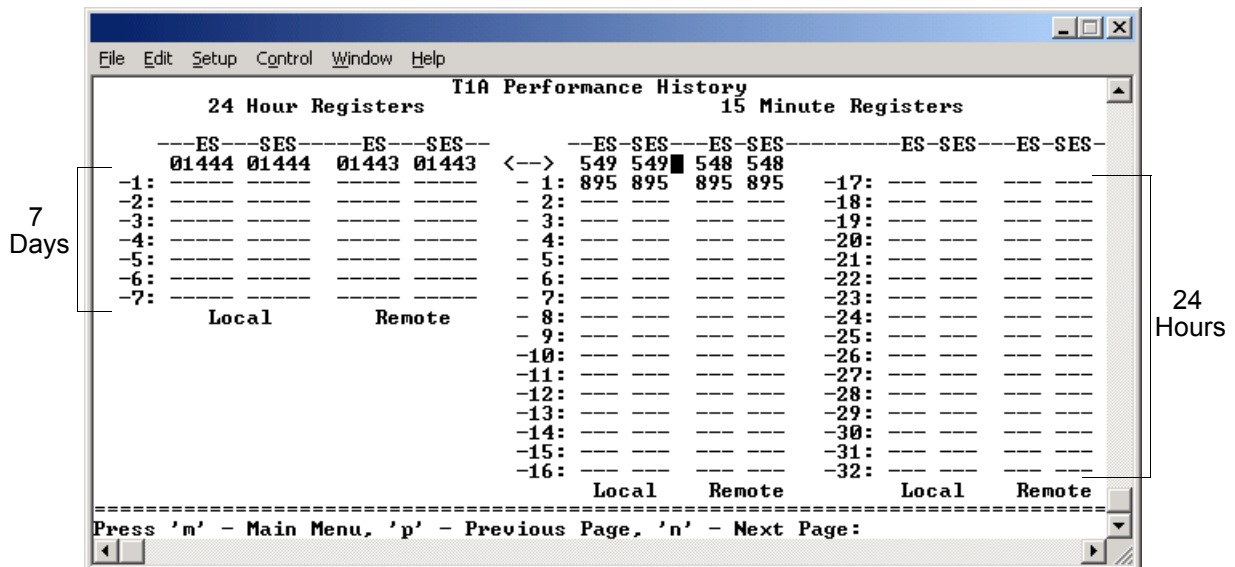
File Edit Setup Control Window Help

T1A Performance History

24 Hour Registers

15 Minute Registers

---ES---SES-----ES---SES--
01444 01444 01443 01443
-1: ----- ----- ----- -----
-2: ----- ----- ----- -----
-3: ----- ----- ----- -----
-4: ----- ----- ----- -----
-5: ----- ----- ----- -----
-6: ----- ----- ----- -----
-7: ----- ----- ----- -----
Local Remote

7 Days

--ES-SES---ES-SES---------ES-SES---ES-SES-
<--> 549 549 548 548
- 1: 895 895 895 895 -17: --- --- --- ---
- 2: --- --- --- --- -18: --- --- --- ---
- 3: --- --- --- --- -19: --- --- --- ---
- 4: --- --- --- --- -20: --- --- --- ---
- 5: --- --- --- --- -21: --- --- --- ---
- 6: --- --- --- --- -22: --- --- --- ---
- 7: --- --- --- --- -23: --- --- --- ---
- 8: --- --- --- --- -24: --- --- --- ---
- 9: --- --- --- --- -25: --- --- --- ---
-10: --- --- --- --- -26: --- --- --- ---
-11: --- --- --- --- -27: --- --- --- ---
-12: --- --- --- --- -28: --- --- --- ---
-13: --- --- --- --- -29: --- --- --- ---
-14: --- --- --- --- -30: --- --- --- ---
-15: --- --- --- --- -31: --- --- --- ---
-16: --- --- --- --- -32: --- --- --- ---
Local Remote Local Remote

24 Hours

Press 'm' - Main Menu, 'p' - Previous Page, 'n' - Next Page: